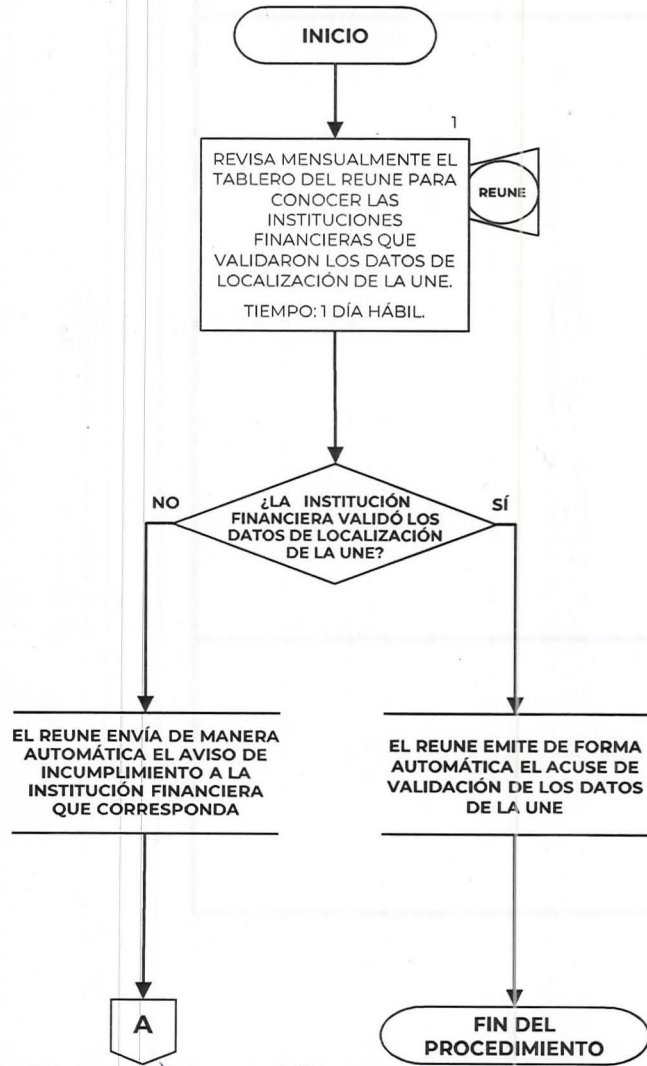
INICIO

1

REVISA MENSUALMENTE EL TABLERO DEL REUNE PARA CONOCER LAS INSTITUCIONES FINANCIERAS QUE VALIDARON LOS DATOS DE LOCALIZACIÓN DE LA UNE.

TIEMPO: 1 DÍA HÁBIL.

REUNE

¿LA INSTITUCIÓN FINANCIERA VALIDÓ LOS DATOS DE LOCALIZACIÓN DE LA UNE?

NO

SÍ

EL REUNE ENVÍA DE MANERA AUTOMÁTICA EL AVISO DE INCUMPLIMIENTO A LA INSTITUCIÓN FINANCIERA QUE CORRESPONDA

EL REUNE EMITE DE FORMA AUTOMÁTICA EL ACUSE DE VALIDACIÓN DE LOS DATOS DE LA UNE

A

FIN DEL PROCEDIMIENTO